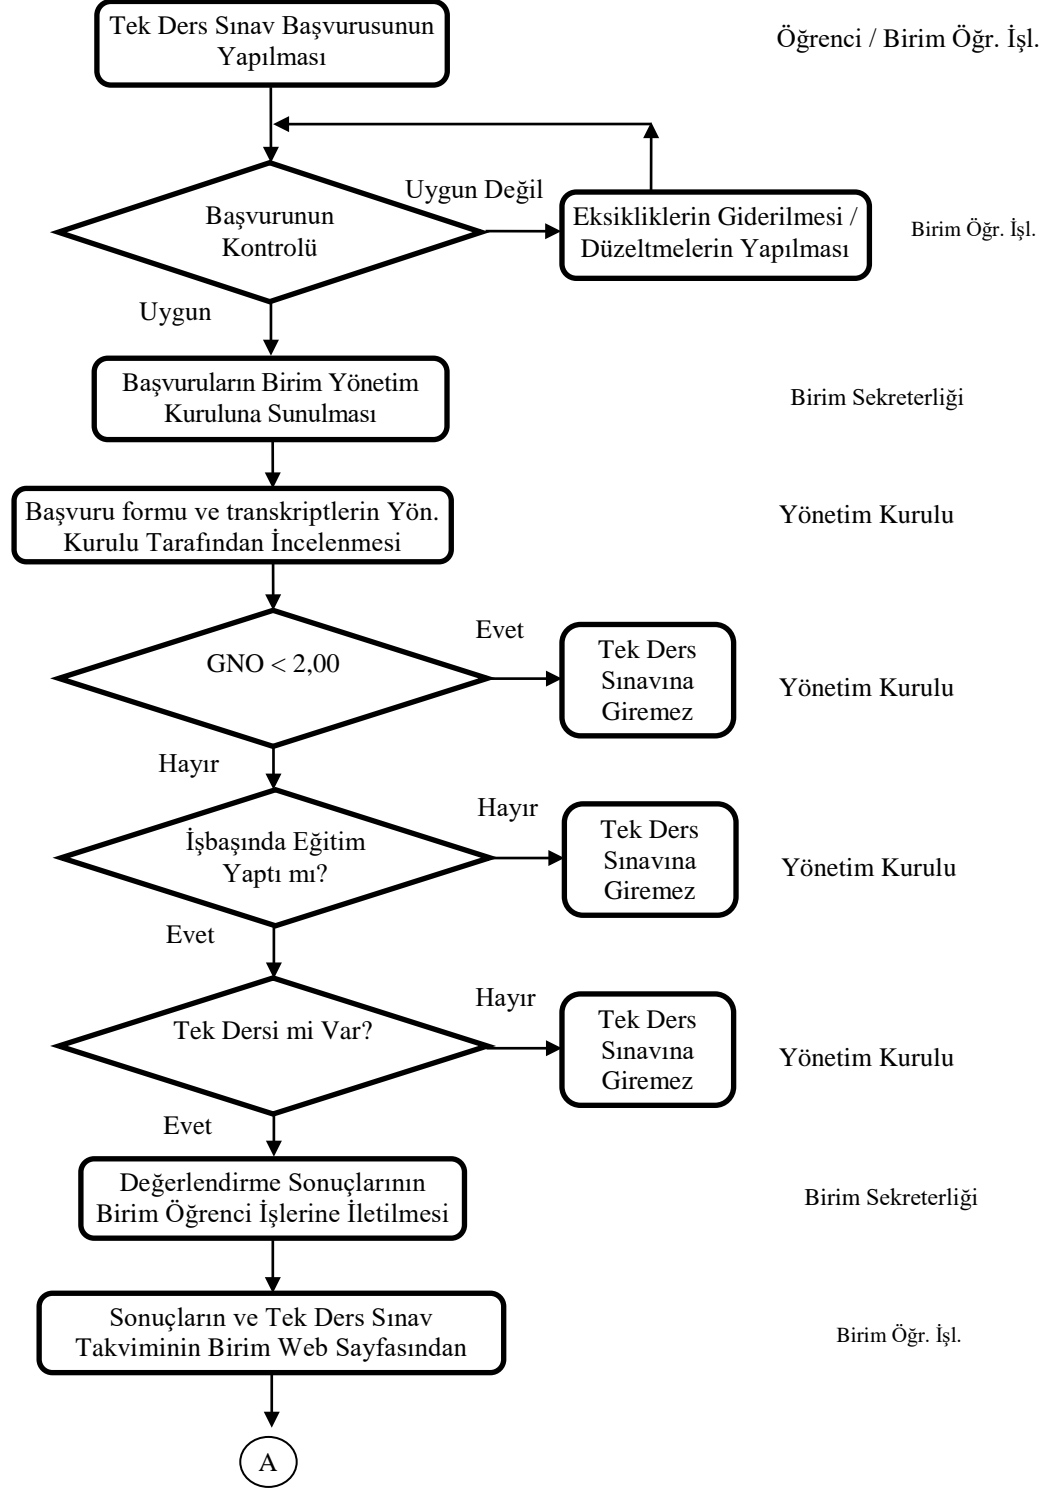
Tek Ders Sınav Başvurusunun Yapılması

Öğrenci / Birim Öğr. İşl.

Başvurunun Kontrolü

Uygun Değil

Eksikliklerin Giderilmesi / Düzeltmelerin Yapılması

Birim Öğr. İşl.

Uygun

Başvuruların Birim Yönetim Kuruluna Sunulması

Birim Sekreterliği

Başvuru formu ve transkriptlerin Yön. Kurulu Tarafından İncelenmesi

Yönetim Kurulu

GNO < 2,00

Evet

Tek Ders Sınavına Giremez

Yönetim Kurulu

Hayır

İşbaşında Eğitim Yaptı mı?

Hayır

Tek Ders Sınavına Giremez

Yönetim Kurulu

Evet

Tek Dersi mi Var?

Hayır

Tek Ders Sınavına Giremez

Yönetim Kurulu

Evet

Değerlendirme Sonuçlarının Birim Öğrenci İşlerine İletilmesi

Birim Sekreterliği

Sonuçların ve Tek Ders Sınav Takviminin Birim Web Sayfasından

Birim Öğr. İşl.

A